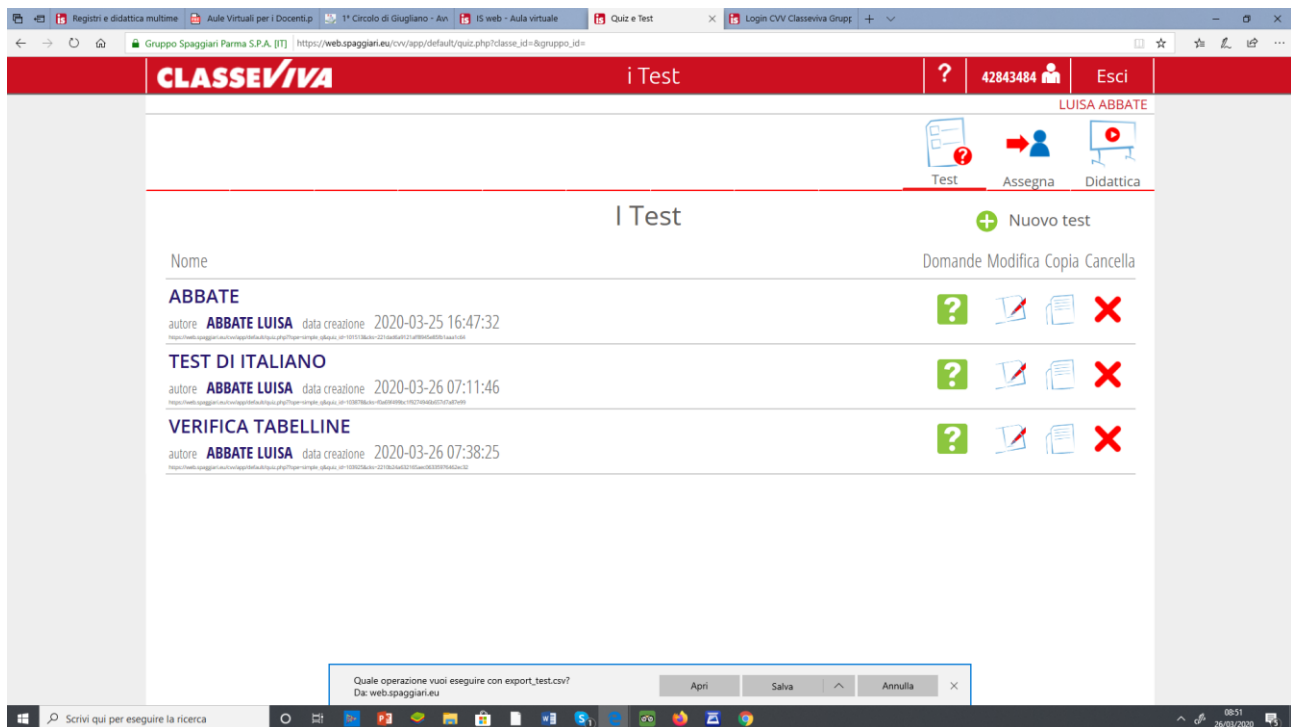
Registri e didattica multime | Aule Virtuali per i Docenti.p | 1° Circolo di Giugliano - Av | IS web - Aula virtuale | Quiz e Test | Login CVV Classeviva Grupp

Gruppo Spaggiari Parma S.P.A. [IT] https://web.spaggiari.eu/cvv/app/default/quiz.php?classe_id=&gruppo_id=

CLASSEVIVA

i Test

?

42843484

Esci

LUISA ABBATE

Test | Assegna | Didattica

I Test

Nuovo test

| Nome | Domande | Modifica | Copia | Cancella |
|---|---|---|---|---|
| ABBATE autore ABBATE LUISA data creazione 2020-03-25 16:47:32 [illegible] | | | | |
| TEST DI ITALIANO autore ABBATE LUISA data creazione 2020-03-26 07:11:46 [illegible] | | | | |
| VERIFICA TABELLINE autore ABBATE LUISA data creazione 2020-03-26 07:38:25 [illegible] | | | | |

Quale operazione vuoi eseguire con export_test.csv?
Da: web.spaggiari.eu

Apri | Salva | Annulla

Scrivi qui per eseguire la ricerca

08:51
26/03/2020